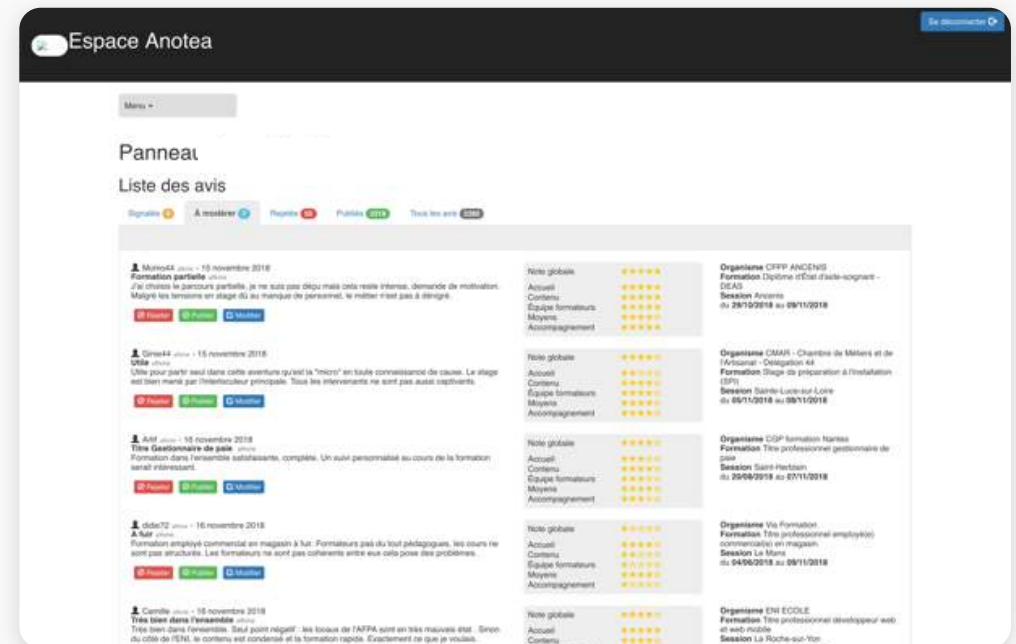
Espace Anotea

Se déconnecter

Menu

Panneau

Liste des avis

Signalés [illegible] À modérer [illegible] Rejetés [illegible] Publiés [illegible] Tous les avis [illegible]

Momo44 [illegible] - 15 novembre 2018
Formation partielle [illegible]
J'ai choisis le parcours partielle, je ne suis pas déçu mais cela reste intense, demande de motivation. Malgré les tensions en stage dû au manque de personnel, le métier n'est pas à dénigré.
Rejeter Publier Modifier

Note globale
Accueil
Contenu
Équipe formateurs
Moyens
Accompagnement

Organisme CFPP ANCENIS
Formation Diplôme d'État d'aide-soignant - DEAS
Session Ancenis
du 29/10/2018 au 09/11/2018

Gimer44 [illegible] - 15 novembre 2018
Utile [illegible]
Utile pour partir seul dans cette aventure qu'est la "micro" en toute connaissance de cause. Le stage est bien mené par l'interlocuteur principale. Tous les intervenants ne sont pas aussi captivants.
Rejeter Publier Modifier

Note globale
Accueil
Contenu
Équipe formateurs
Moyens
Accompagnement

Organisme CMAR - Chambre de Métiers et de l'Artisanat - Délégation 44
Formation Stage de préparation à l'installation (SPI)
Session Sainte-Luce-sur-Loire
du 05/11/2018 au 08/11/2018

Arlif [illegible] - 16 novembre 2018
Titre Gestionnaire de paie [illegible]
Formation dans l'ensemble satisfaisante, complète. Un suivi personnalisé au cours de la formation serait intéressant.
Rejeter Publier Modifier

Note globale
Accueil
Contenu
Équipe formateurs
Moyens
Accompagnement

Organisme CGP formation Nantes
Formation Titre professionnel gestionnaire de paie
Session Saint-Herblain
du 20/08/2018 au 07/11/2018

didie72 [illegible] - 16 novembre 2018
À fuir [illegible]
Formation employé commercial en magasin à fuir. Formateurs pas du tout pédagogiques, les cours ne sont pas structurés. Les formateurs ne sont pas cohérents entre eux cela pose des problèmes.
Rejeter Publier Modifier

Note globale
Accueil
Contenu
Équipe formateurs
Moyens
Accompagnement

Organisme Via Formation
Formation Titre professionnel employé(e) commercial(e) en magasin
Session Le Mans
du 04/06/2018 au 09/11/2018

Camille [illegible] - 16 novembre 2018
Très bien dans l'ensemble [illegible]
Très bien dans l'ensemble. Seul point négatif : les locaux de l'AFPA sont en très mauvais état . Sinon du côté de l'ENI, le contenu est condensé et la formation rapide. Exactement ce que je voulais.

Note globale
Accueil
Contenu

Organisme ENI ECOLE
Formation Titre professionnel développeur web et web mobile
Session La Roche-sur-Yon